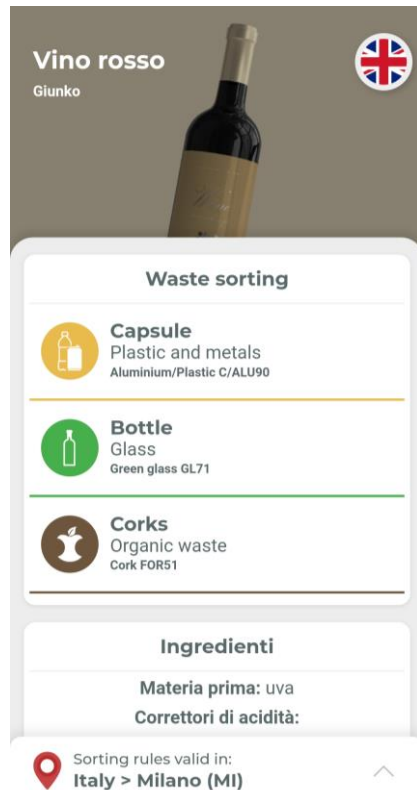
Vino rosso
Giunko

Waste sorting

Capsule
Plastic and metals
Aluminium/Plastic C/ALU90

Bottle
Glass
Green glass GL71

Corks
Organic waste
Cork FOR51

Ingredienti

Materia prima: uva
Correttori di acidità:

Sorting rules valid in:
Italy > Milano (MI)